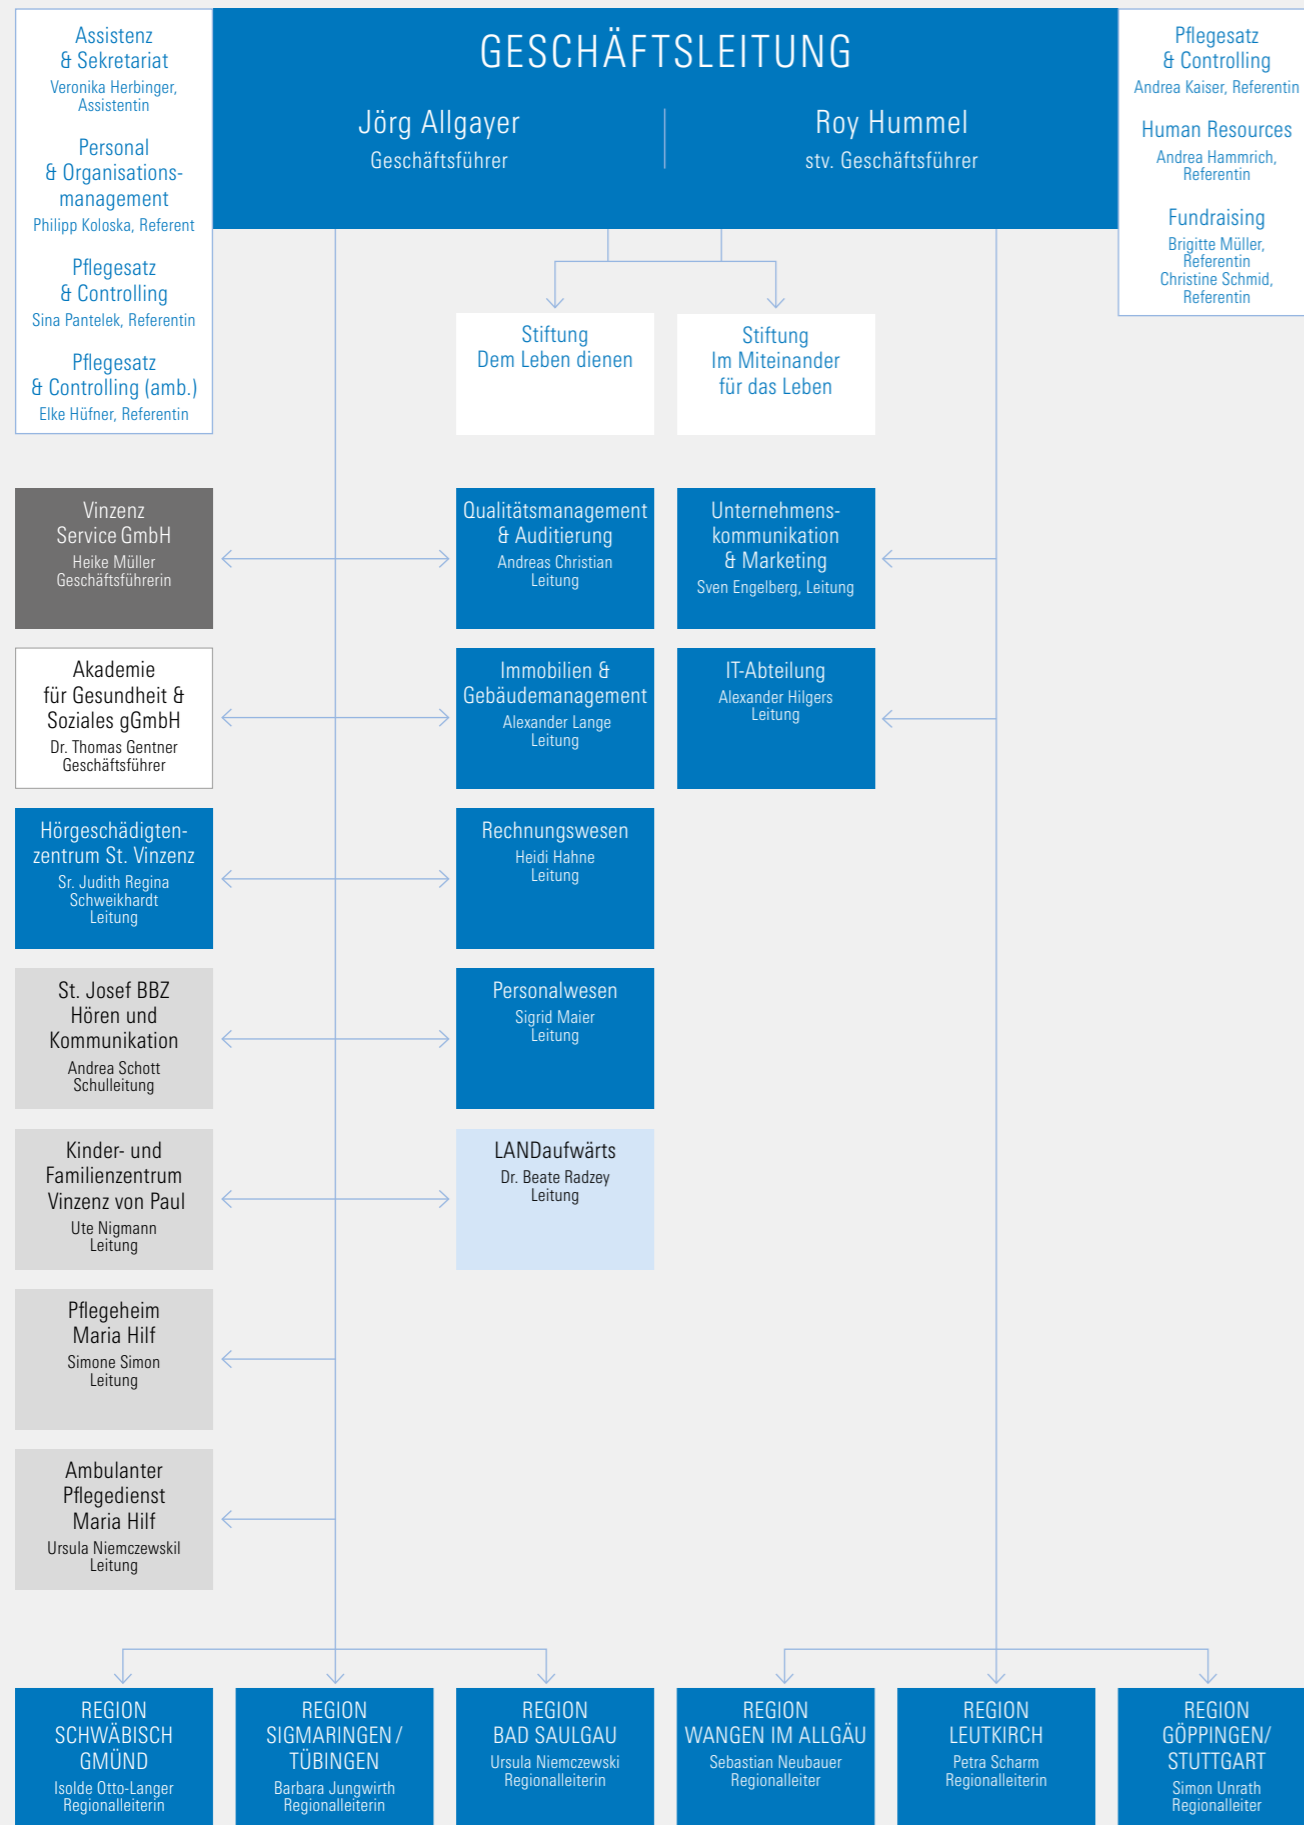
Assistenz
& Sekretariat
Veronika Herbinger, Assistentin

Personal
& Organisationsmanagement
Philipp Koloska, Referent

Pflegesatz
& Controlling
Sina Pantelek, Referentin

Pflegesatz
& Controlling (amb.)
Elke Hüfner, Referentin

GESCHÄFTSLEITUNG

Jörg Allgayer
Geschäftsführer

Roy Hummel
stv. Geschäftsführer

Pflegesatz
& Controlling
Andrea Kaiser, Referentin

Human Resources
Andrea Hammrich, Referentin

Fundraising
Brigitte Müller, Referentin
Christine Schmid, Referentin

Stiftung
Dem Leben dienen

Stiftung
Im Miteinander
für das Leben

Vinzenz
Service GmbH
Heike Müller
Geschäftsführerin

Qualitätsmanagement
& Auditierung
Andreas Christian
Leitung

Unternehmenskommunikation
& Marketing
Sven Engelberg, Leitung

Akademie
für Gesundheit &
Soziales gGmbH
Dr. Thomas Gentner
Geschäftsführer

Immobilien &
Gebäudemanagement
Alexander Lange
Leitung

IT-Abteilung
Alexander Hilgers
Leitung

Hörgeschädigtenzentrum St. Vinzenz
Sr. Judith Regina Schweikhardt
Leitung

Rechnungswesen
Heidi Hahne
Leitung

St. Josef BBZ
Hören und
Kommunikation
Andrea Schott
Schulleitung

Personalwesen
Sigrid Maier
Leitung

Kinder- und
Familienzentrum
Vinzenz von Paul
Ute Nigmann
Leitung

LANDaufwärts
Dr. Beate Radzey
Leitung

Pflegeheim
Maria Hilf
Simone Simon
Leitung

Ambulanter
Pflegedienst
Maria Hilf
Ursula Niemczewskil
Leitung

REGION
SCHWÄBISCH
GMÜND
Isolde Otto-Langer
Regionalleiterin

REGION
SIGMARINGEN /
TÜBINGEN
Barbara Jungwirth
Regionalleiterin

REGION
BAD SAULGAU
Ursula Niemczewski
Regionalleiterin

REGION
WANGEN IM ALLGÄU
Sebastian Neubauer
Regionalleiter

REGION
LEUTKIRCH
Petra Scharm
Regionalleiterin

REGION
GÖPPINGEN/
STUTTGART
Simon Unrath
Regionalleiter